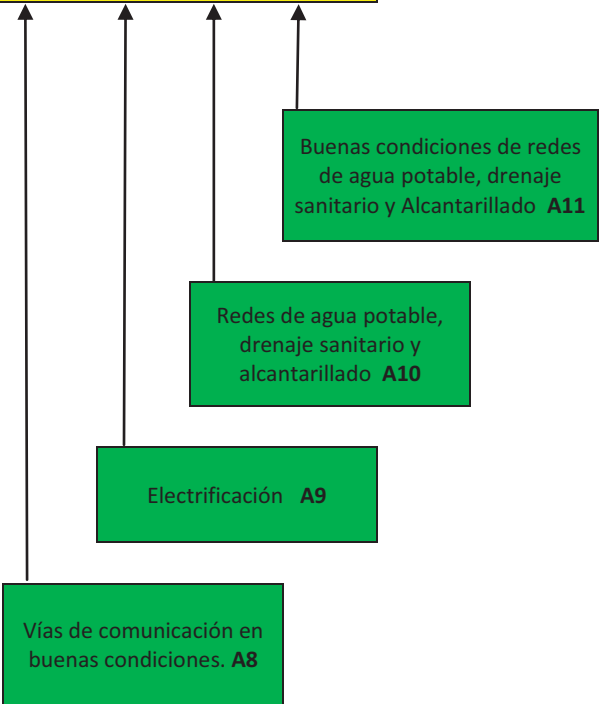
Buenas condiciones de redes de agua potable, drenaje sanitario y Alcantarillado **A11**

Redes de agua potable, drenaje sanitario y alcantarillado **A10**

Electrificación **A9**

Vías de comunicación en buenas condiciones. **A8**